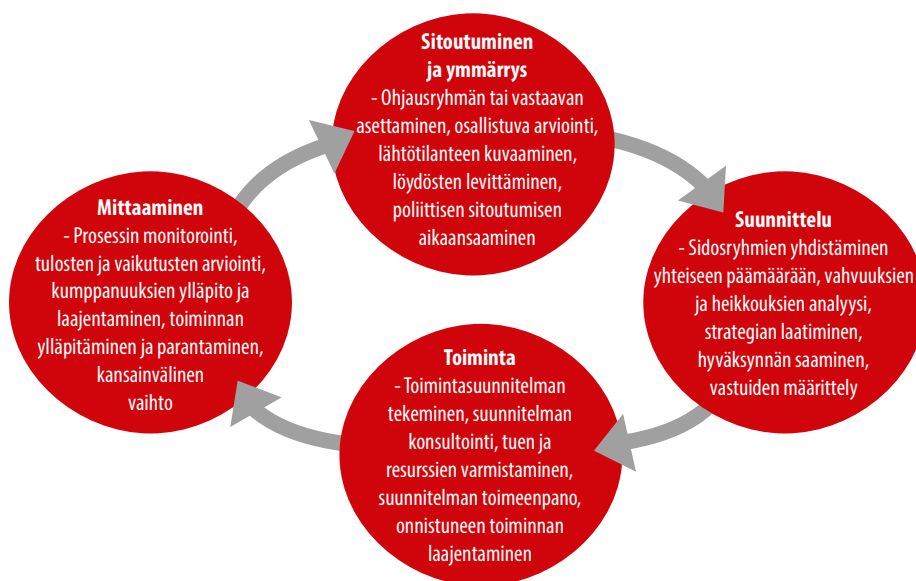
Sitoutuminen ja ymmärrys
- Ohjausryhmän tai vastaavan asettaminen, osallistuva arviointi, lähtötilanteen kuvaaminen, löydösten levittäminen, poliittisen sitoutumisen aikaansaaminen

Suunnittelu
- Sidosryhmien yhdistäminen yhteiseen päämäärään, vahvuuksien ja heikkouksien analyysi, strategian laatiminen, hyväksynnän saaminen, vastuiden määrittely

Toiminta
- Toimintasuunnitelman tekeminen, suunnitelman konsultointi, tuen ja resurssien varmistaminen, suunnitelman toimeenpano, onnistuneen toiminnan laajentaminen

Mittaaminen
- Prosessin monitorointi, tulosten ja vaikutusten arviointi, kumppanuuksien ylläpito ja laajentaminen, toiminnan ylläpitäminen ja parantaminen, kansainvälinen vaihto